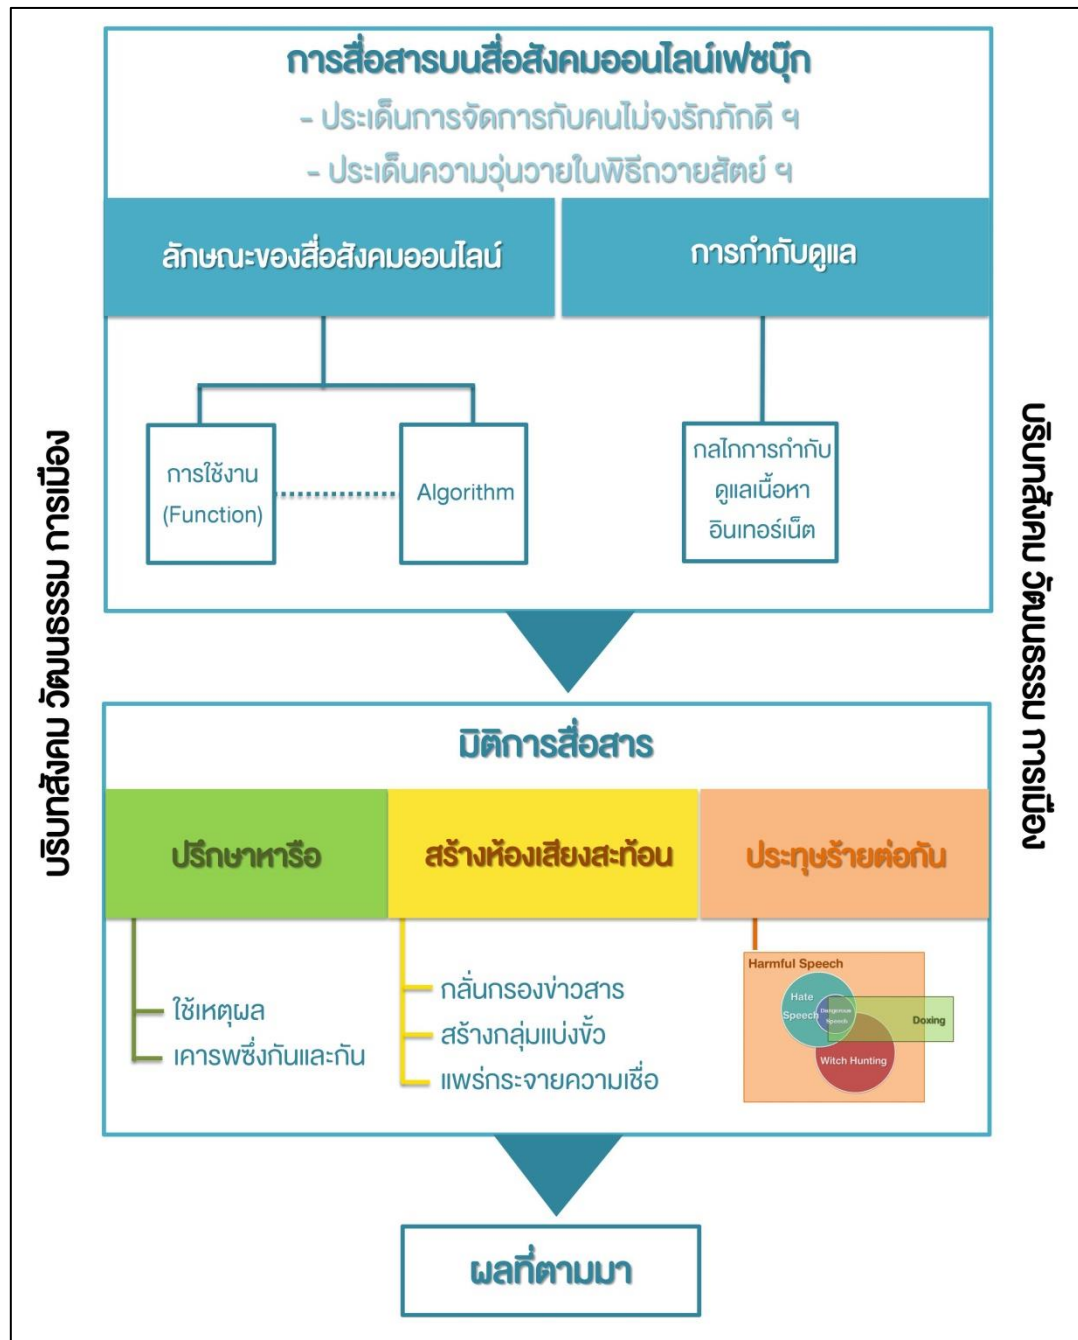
บริบทสังคม วัฒนธรรม การเมือง

การสื่อสารบนสื่อสังคมออนไลน์เฟซบุ๊ก

- ประเด็นการจัดการกับคนไม่จงรักภักดี ฯ

- ประเด็นความวุ่นวายในพิธีถวายสัตย์ ฯ

ลักษณะของสื่อสังคมออนไลน์

การกำกับดูแล

การใช้งาน (Function)

Algorithm

กลไกการกำกับดูแลเนื้อหาอินเทอร์เน็ต

มิติการสื่อสาร

ปรึกษาหารือ

สร้างห้องเสียงสะท้อน

ประทุษร้ายต่อกัน

ใช้เหตุผล

เคารพซึ่งกันและกัน

กลั่นกรองข่าวสาร

สร้างกลุ่มแบ่งขั้ว

แพร่กระจายความเชื่อ

Harmful Speech

Hate Speech

Dangerous Speech

Doxing

Witch Hunting

ผลที่ตามมา

บริบทสังคม วัฒนธรรม การเมือง